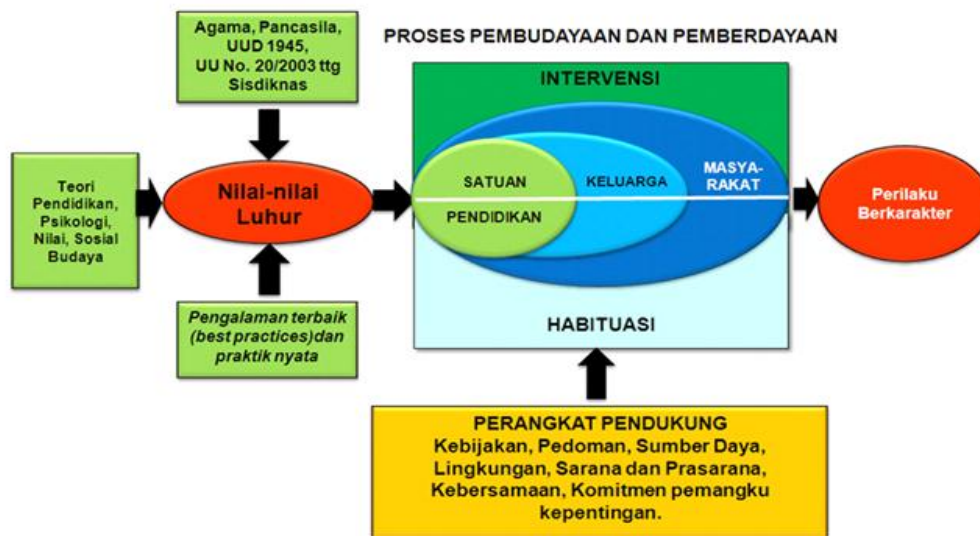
Agama, Pancasila, UUD 1945, UU No. 20/2003 ttg Sisdiknas

PROSES PEMBUDAYAAN DAN PEMBERDAYAAN

INTERVENSI

Teori Pendidikan, Psikologi, Nilai, Sosial Budaya

Nilai-nilai Luhur

SATUAN PENDIDIKAN

KELUARGA

MASYA-RAKAT

Perilaku Berkarakter

Pengalaman terbaik (best practices)dan praktik nyata

HABITUASI

PERANGKAT PENDUKUNG
Kebijakan, Pedoman, Sumber Daya, Lingkungan, Sarana dan Prasarana, Kebersamaan, Komitmen pemangku kepentingan.